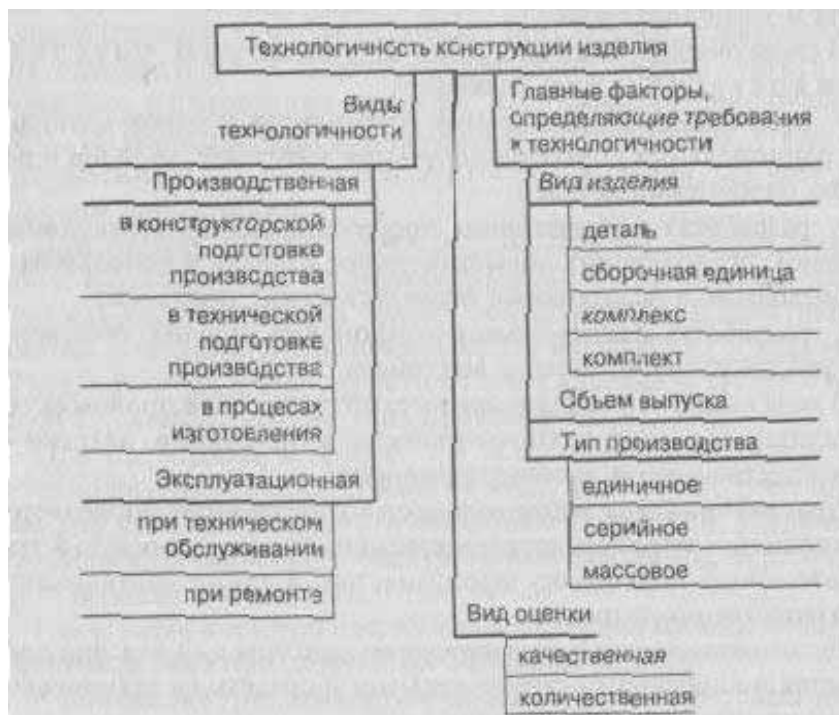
Технологичность конструкции изделия

Виды технологичности

Производственная

в конструкторской подготовке производства

в технической подготовке производства

в процесах изготовления

Эксплуатационная

при техническом обслуживании

при ремонте

Главные факторы, определяющие требования к технологичности

Вид изделия

деталь

сборочная единица

комплекс

комплект

Объем выпуска

Тип производства

единичное

серийное

массовое

Вид оценки

качественная

количественная